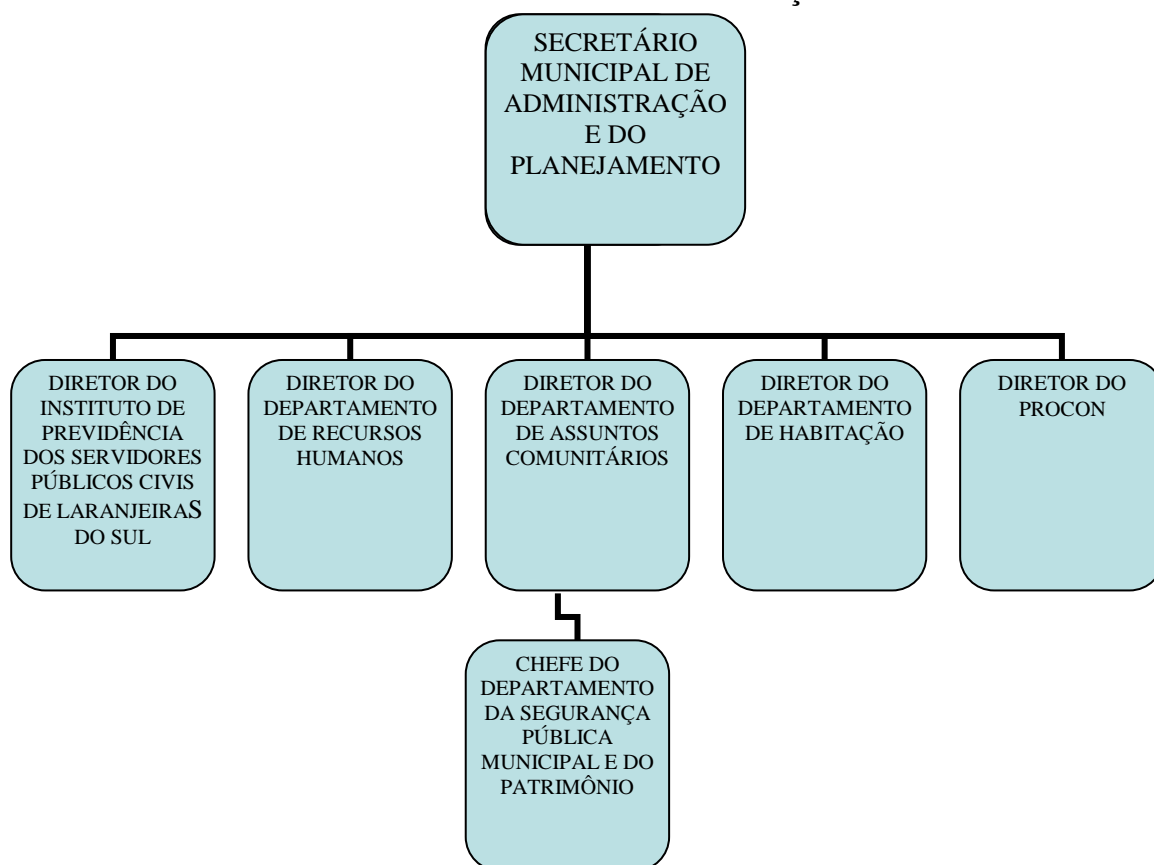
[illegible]

SECRETÁRIO MUNICIPAL DE ADMINISTRAÇÃO E DO PLANEJAMENTO

DIRETOR DO INSTITUTO DE PREVIDÊNCIA DOS SERVIDORES PÚBLICOS CIVIS DE LARANJEIRAS DO SUL

DIRETOR DO DEPARTAMENTO DE RECURSOS HUMANOS

DIRETOR DO DEPARTAMENTO DE ASSUNTOS COMUNITÁRIOS

DIRETOR DO DEPARTAMENTO DE HABITAÇÃO

DIRETOR DO PROCON

CHEFE DO DEPARTAMENTO DA SEGURANÇA PÚBLICA MUNICIPAL E DO PATRIMÔNIO